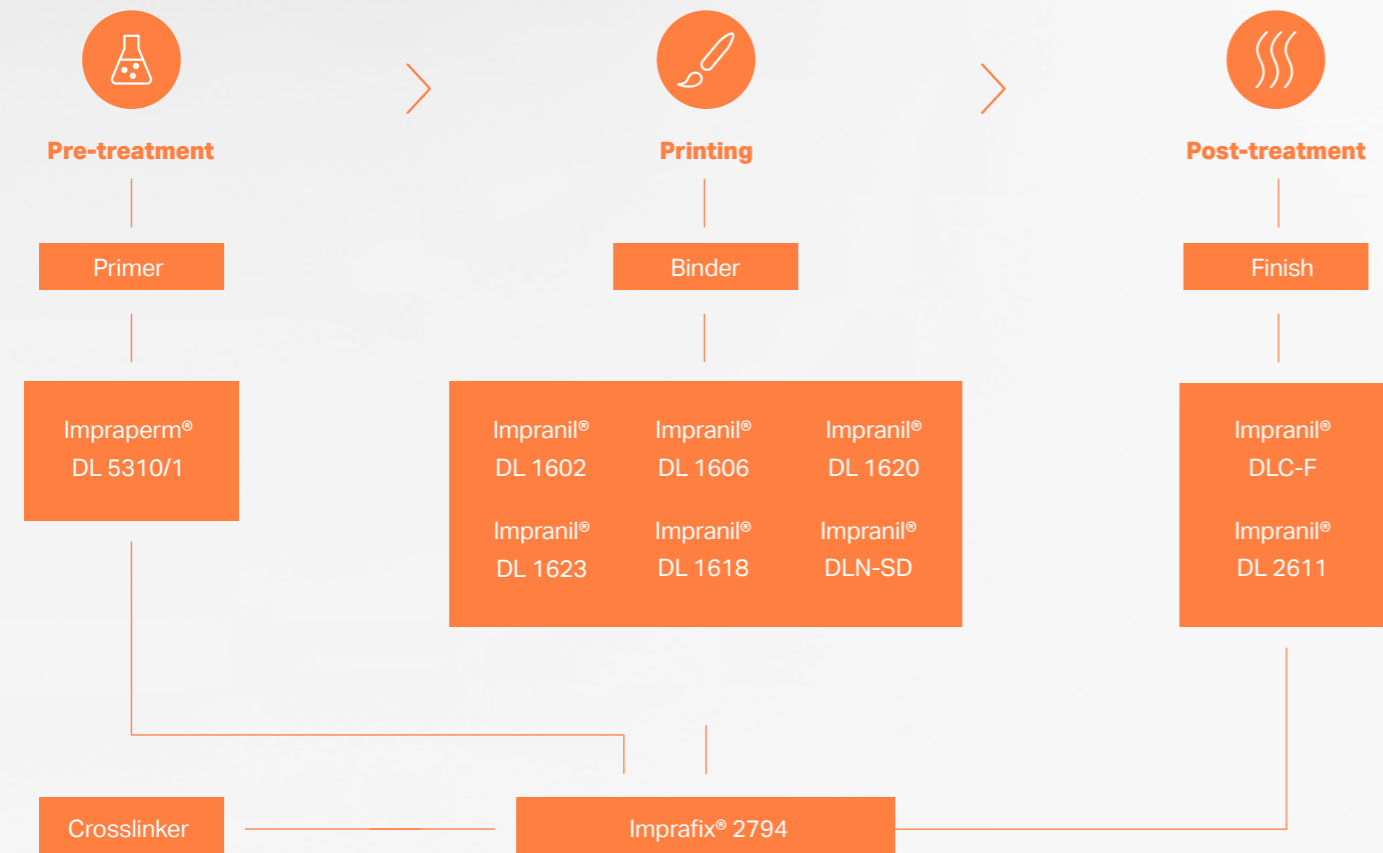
Pre-treatment

Primer

Impraperm®
DL 5310/1

Printing

Binder

Impranil®
DL 1602

Impranil®
DL 1606

Impranil®
DL 1620

Impranil®
DL 1623

Impranil®
DL 1618

Impranil®
DLN-SD

Post-treatment

Finish

Impranil®
DLC-F

Impranil®
DL 2611

Crosslinker

Imprafix® 2794